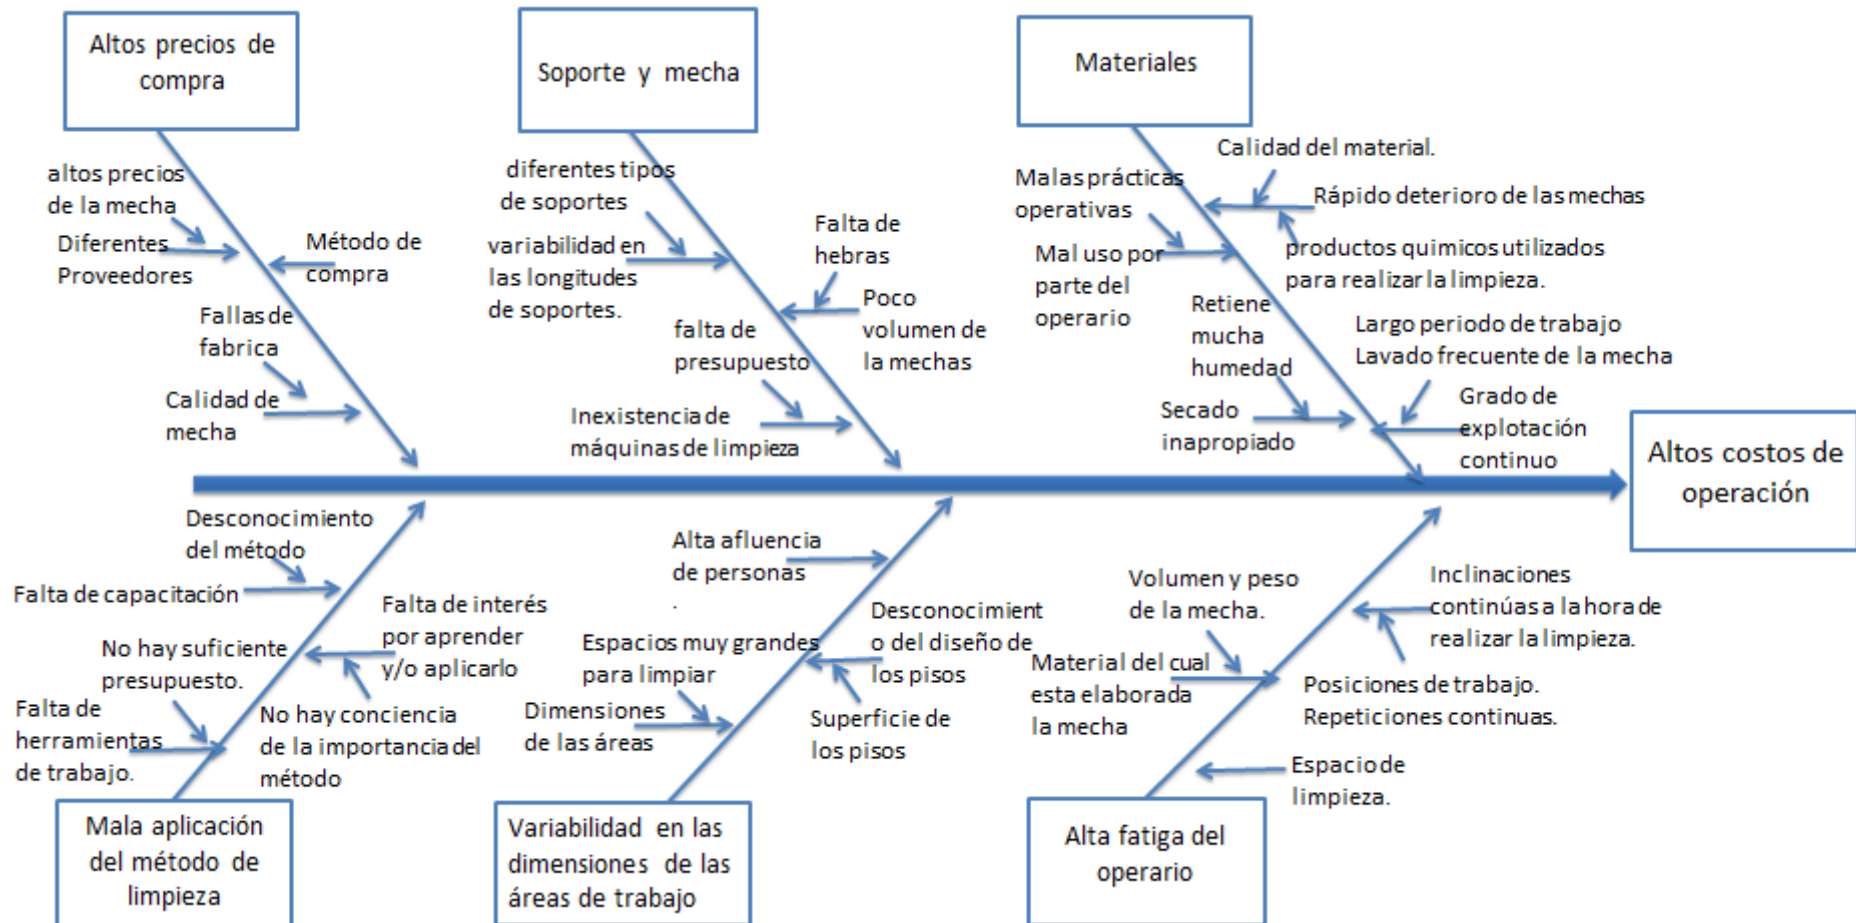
Altos precios de compra

altos precios de la mecha

Diferentes Proveedores

Método de compra

Fallas de fabrica

Calidad de mecha

Soporte y mecha

diferentes tipos de soportes

variabilidad en las longitudes de soportes.

Falta de hebras

Poco volumen de la mechas

falta de presupuesto

Inexistencia de máquinas de limpieza

Materiales

Calidad del material.

Malas prácticas operativas

Rápido deterioro de las mechas

Mal uso por parte del operario

productos quimicos utilizados para realizar la limpieza.

Retiene mucha humedad

Largo periodo de trabajo
Lavado frecuente de la mecha

Secado inapropiado

Grado de explotación continuo

Altos costos de operación

Desconocimiento del método

Falta de capacitación

Falta de interés por aprender y/o aplicarlo

No hay suficiente presupuesto.

Falta de herramientas de trabajo.

No hay conciencia de la importancia del método

Mala aplicación del método de limpieza

Alta afluencia de personas

.

Espacios muy grandes para limpiar

Desconocimiento del diseño de los pisos

Dimensiones de las áreas

Superficie de los pisos

Variabilidad en las dimensiones de las áreas de trabajo

Volumen y peso de la mecha.

Inclinaciones continúas a la hora de realizar la limpieza.

Material del cual esta elaborada la mecha

Posiciones de trabajo.
Repeticiones continuas.

Espacio de limpieza.

Alta fatiga del operario